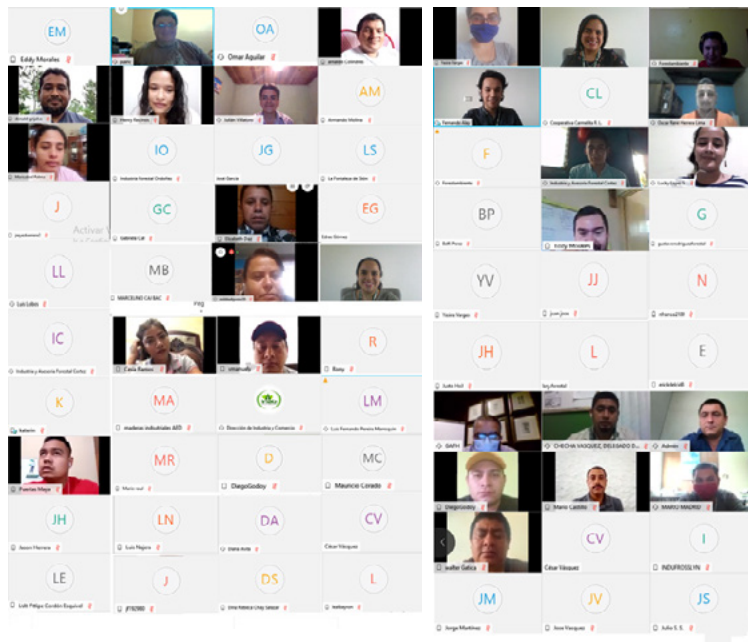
EM
Eddy Morales

pablo

OA
Omar Aguilar

Henry Ferreira

Julian Villatoro

AM
Armando Molina

IO
Industria Forestal Orolchés

JG
José García

LS
La Fortaleza de Jalán

J
jayadewani

GC
Gabriela Car

Elizabeth Ego

EG
Edvin Gómez

LL
Luis Lobos

MB
MARCELINO CAJ BAC

IC
Industria y Aserrío Forestal Cortez

Carla Ramos

Rosy

R

K

MA
maderas industriales ABS

Dirección de Industria y Comercio

LM
Luis Fernando Ronaldo Manroquin

Puertas Maya

MR
Mario real

D
DiegoGodoy

MC
Mauricio Lorado

JH
Jason Herrera

LN
Luis Najera

DA
Diana Arita

CV
César Vásquez

LE
Luis Felipe Cordón Esquivel

J
JF92980

DS
Irma Patricia Lhay Salazar

L

Activar W

Yesia Nolan

Foresbambu

CL
Cooperativa Carmelita R.L.

Oscar Rene Herrera Urías

F
Forestambiente

Industria y Aserrío Forestal Cortez

Lesly Lopez

BP

G
gustavorodriguezforestal

YV
Yesia Vargas

JJ
juan jose

N
nhanus238

JH
Justo Hul

L
lary forestal

E
erickdelcid8

SMITH

CHECHA VASQUEZ, DELEGADO D...

Admin

MARIO MAGRID

Mario Castillo

walter Gelica

CV
César Vásquez

I
INDUFROSSLYN

JM
Jorge Martínez

JV
Jose Vasquez

JS
Julio E. S.